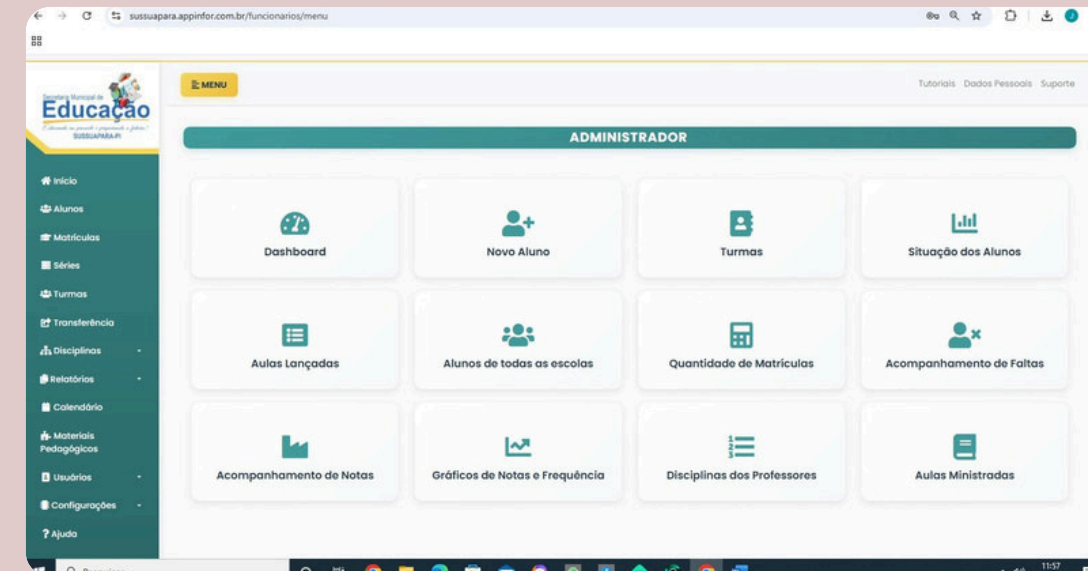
sussuapara.appinfor.com.br/funcionarios/menu

Secretaria Municipal de
Educação
Educando no presente e preparando o futuro!
SUSSUAPARA-PI

MENU

Tutoriais Dados Pessoais Suporte

ADMINISTRADOR

Início
Alunos
Matrículas
Séries
Turmas
Transferência
Disciplinas
Relatórios
Calendário
Materiais Pedagógicos
Usuários
Configurações
Ajuda

Dashboard
Novo Aluno
Turmas
Situação dos Alunos
Aulas Lançadas
Alunos de todas as escolas
Quantidade de Matrículas
Acompanhamento de Faltas
Acompanhamento de Notas
Gráficos de Notas e Frequência
Disciplinas dos Professores
Aulas Ministradas

Pesquisar
11:57